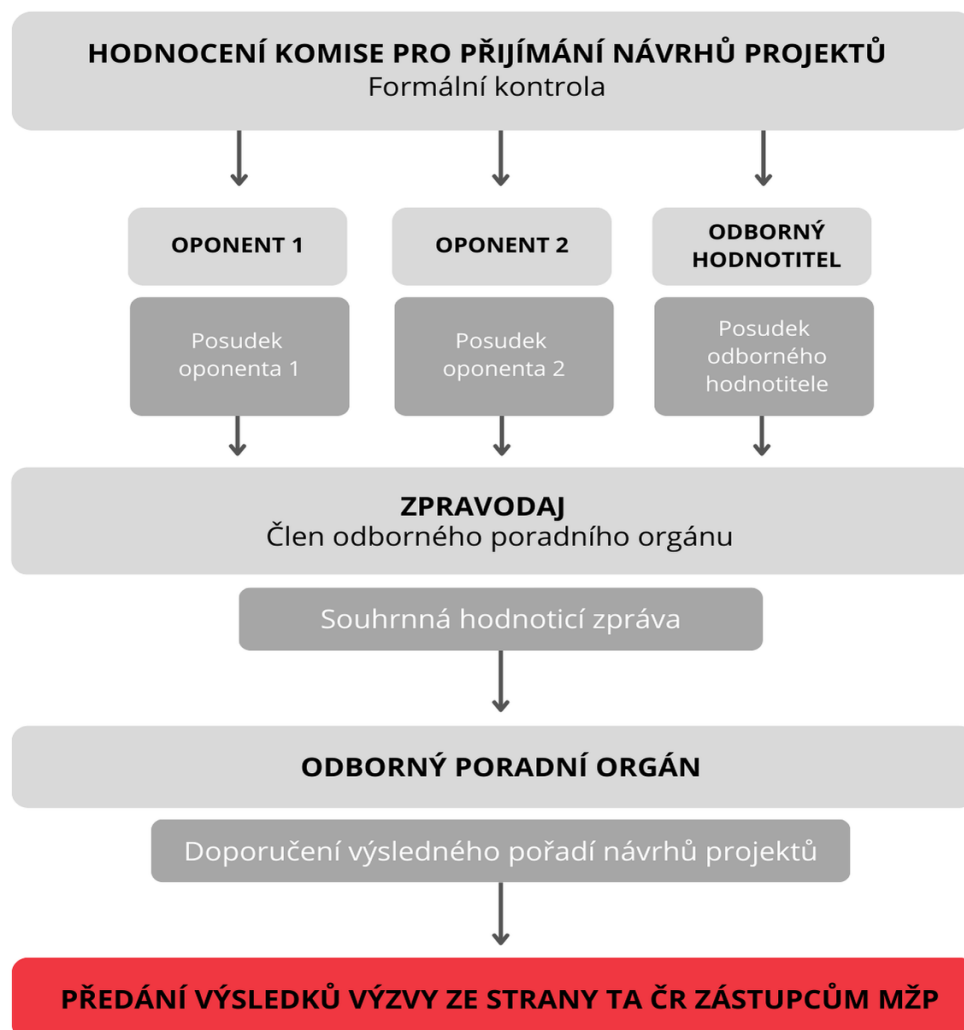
HODNOCENÍ KOMISE PRO PŘIJÍMÁNÍ NÁVRHŮ PROJEKTŮ
Formální kontrola

OPONENT 1

Posudek oponenta 1

OPONENT 2

Posudek oponenta 2

ODBORNÝ HODNOTITEL

Posudek odborného hodnotitele

ZPRAVODAJ
Člen odborného poradního orgánu

Souhrnná hodnoticí zpráva

ODBORNÝ PORADNÍ ORGÁN

Doporučení výsledného pořadí návrhů projektů

PŘEDÁNÍ VÝSLEDKŮ VÝZVY ZE STRANY TA ČR ZÁSTUPCŮM MŽP